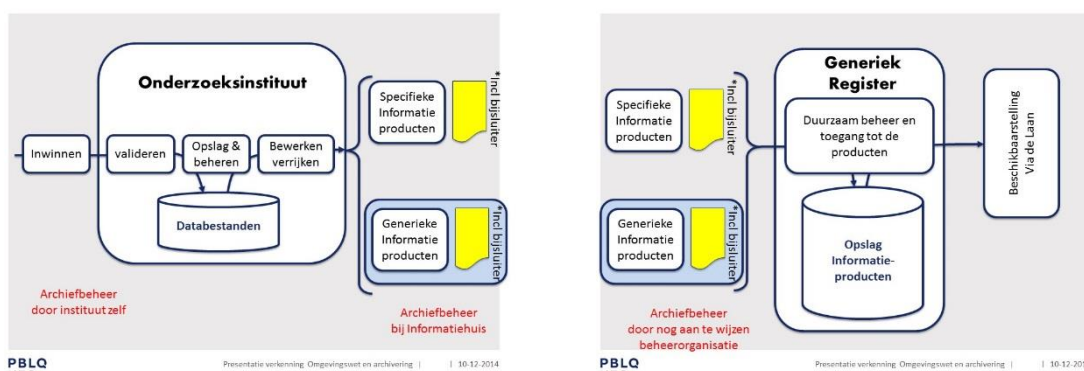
Onderzoeksinstituut

Inwinnen

valideren

Opslag & beheren

Bewerken verrijken

Databestanden

Specifieke Informatie producten

*Incl bijsluiter

Generieke Informatie producten

*Incl bijsluiter

Archiefbeheer door instituut zelf

Archiefbeheer bij Informatiehuis

PBLQ

Presentatie verkenning Omgevingswet en archivering | | 10-12-2014

Generiek Register

Specifieke Informatie producten

*Incl bijsluiter

Generieke Informatie producten

*Incl bijsluiter

Duurzaam beheer en toegang tot de producten

Opslag Informatie-producten

Beschikbaarstelling Via de Laan

Archiefbeheer door nog aan te wijzen beheerorganisatie

PBLQ

Presentatie verkenning Omgevingswet en archivering | | 10-12-201